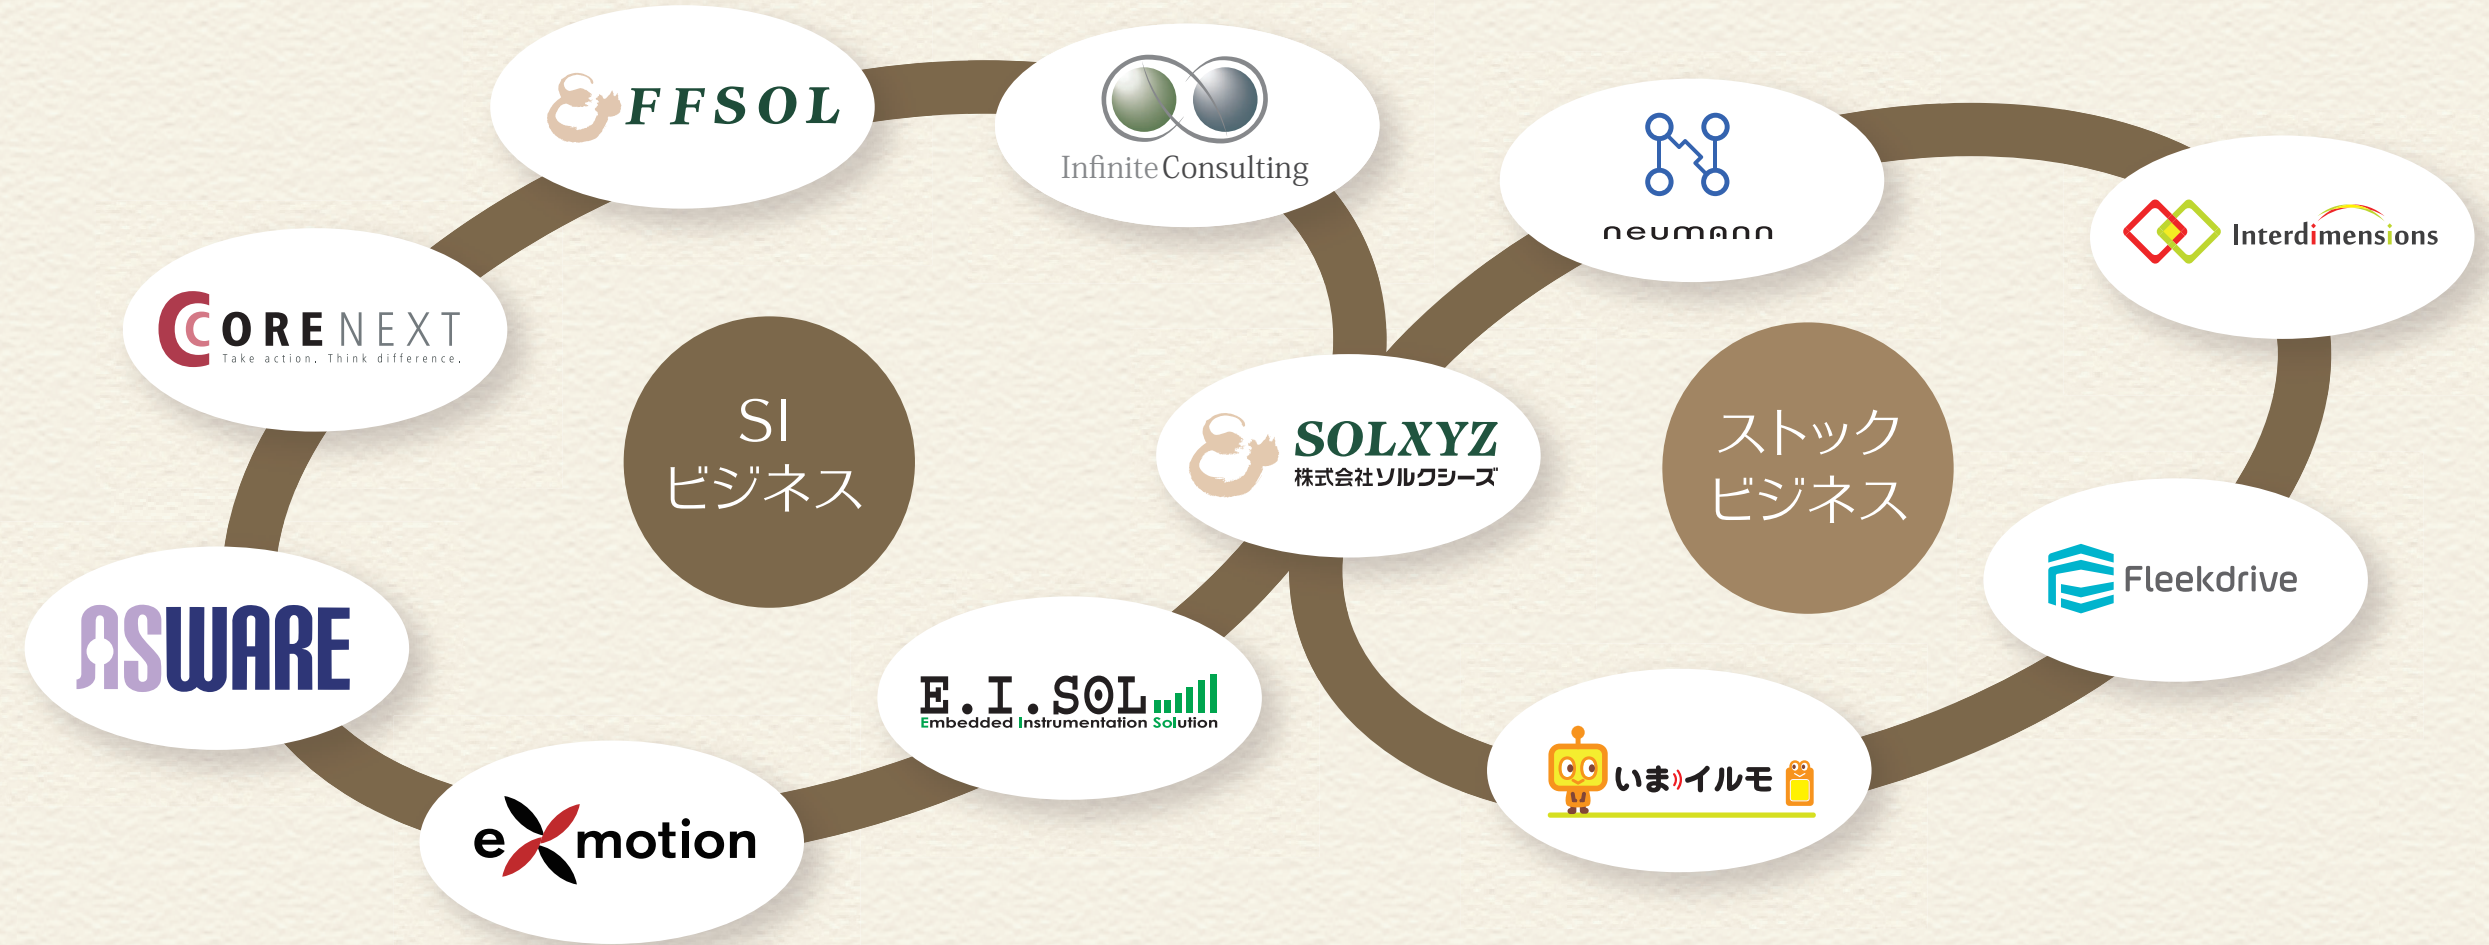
FFSOL

Infinite Consulting

neumann

Interdimensions

CORENEXT
Take action. Think difference.

SI
ビジネス

SOLXYZ
株式会社ソルクシーズ

ストック
ビジネス

Fleekdrive

ASWARE

E.I.SOL
Embedded Instrumentation Solution

いまイルモ

eXmotion